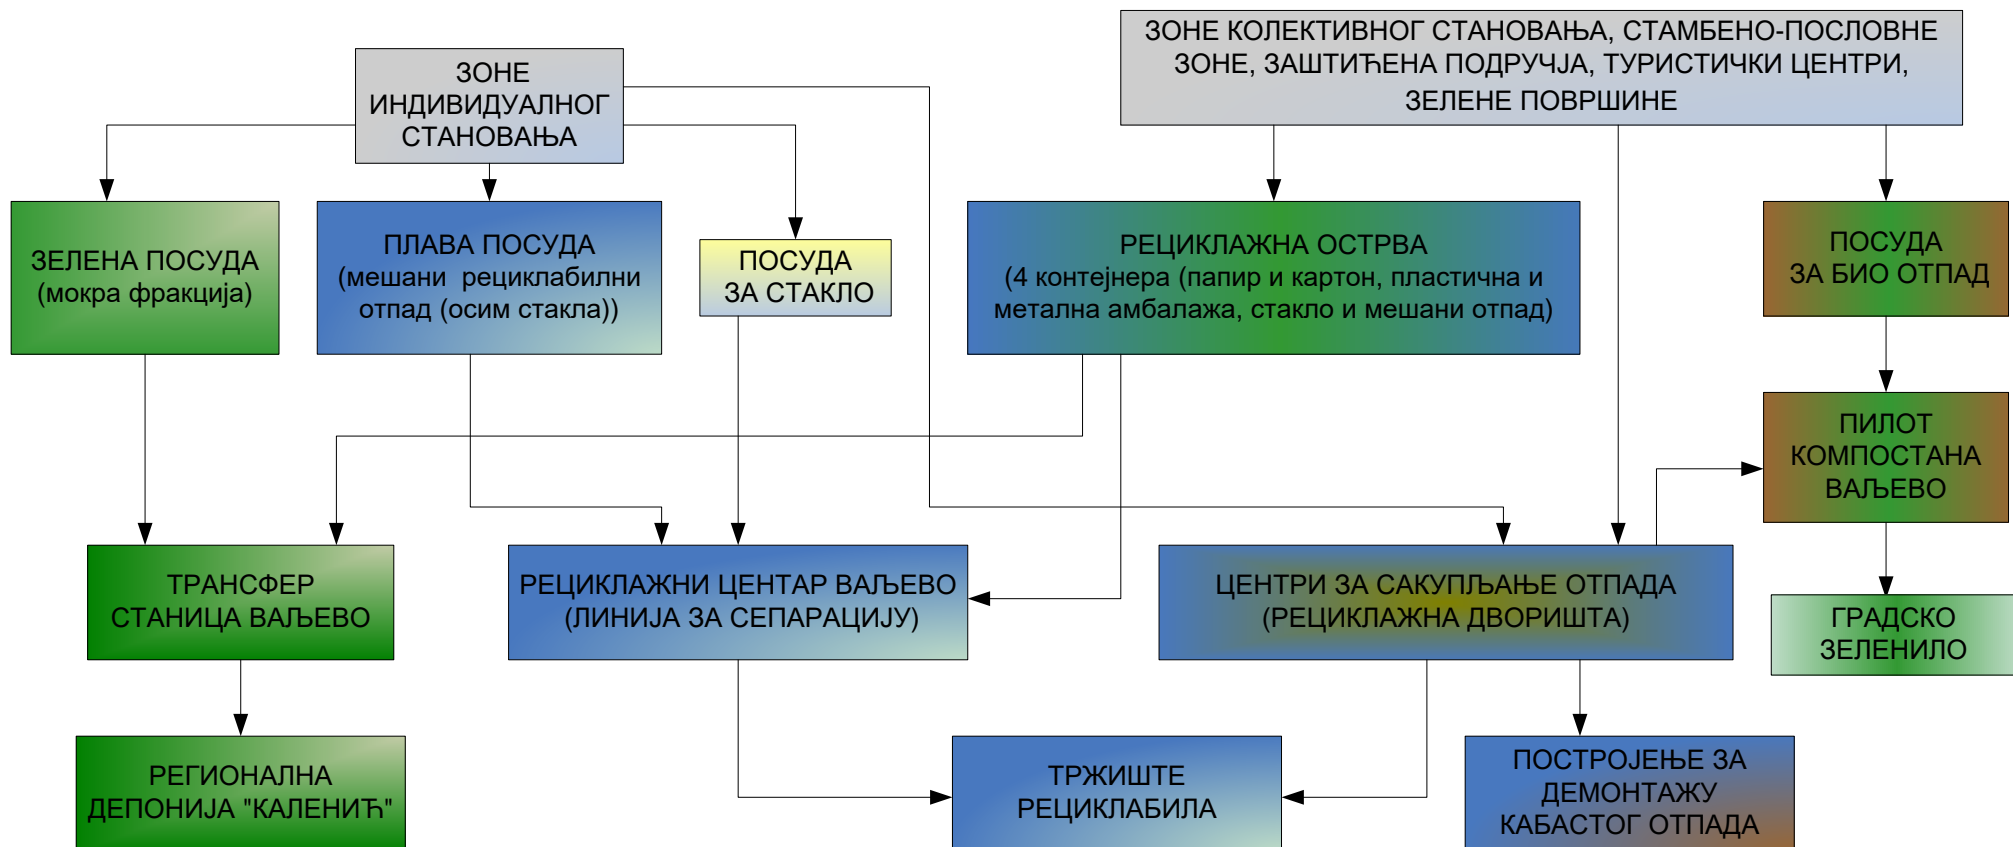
ЗОНЕ ИНДИВИДУАЛНОГ СТАНОВАЊА

ЗОНЕ КОЛЕКТИВНОГ СТАНОВАЊА, СТАМБЕНО-ПОСЛОВНЕ ЗОНЕ, ЗАШТИЋЕНА ПОДРУЧЈА, ТУРИСТИЧКИ ЦЕНТРИ, ЗЕЛЕНЕ ПОВРШИНЕ

ЗЕЛЕНА ПОСУДА (мокра фракција)

ПЛАВА ПОСУДА (мешани рециклабилни отпад (осим стакла))

ПОСУДА ЗА СТАКЛО

РЕЦИКЛАЖНА ОСТРВА (4 контејнера (папир и картон, пластична и метална амбалажа, стакло и мешани отпад)

ПОСУДА ЗА БИО ОТПАД

ПИЛОТ КОМПОСТАНА ВАЉЕВО

ТРАНСФЕР СТАНИЦА ВАЉЕВО

РЕЦИКЛАЖНИ ЦЕНТАР ВАЉЕВО (ЛИНИЈА ЗА СЕПАРАЦИЈУ)

ЦЕНТРИ ЗА САКУПЉАЊЕ ОТПАДА (РЕЦИКЛАЖНА ДВОРИШТА)

ГРАДСКО ЗЕЛЕНИЛО

РЕГИОНАЛНА ДЕПОНИЈА "КАЛЕНИЋ"

ТРЖИШТЕ РЕЦИКЛАБИЛА

ПОСТРОЈЕЊЕ ЗА ДЕМОНТАЖУ КАБАСТОГ ОТПАДА